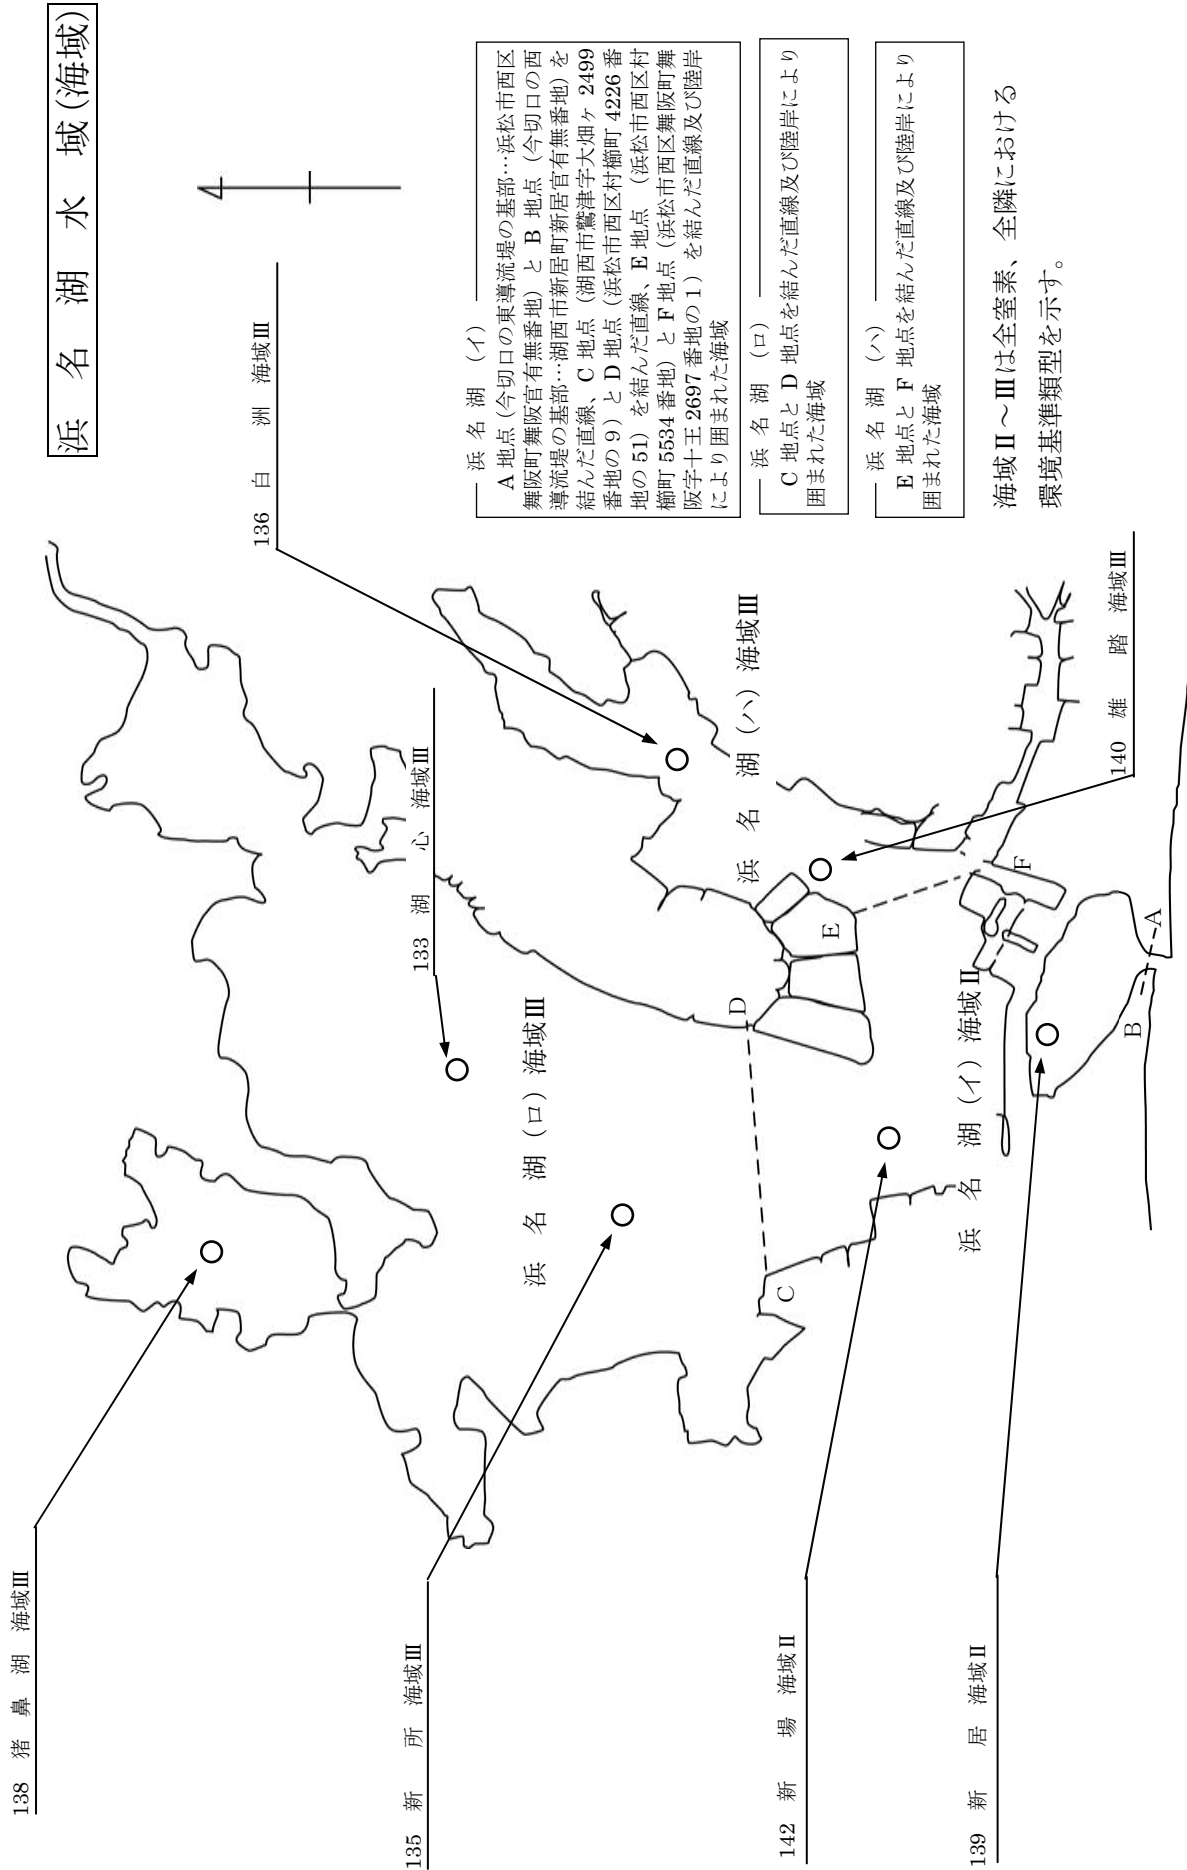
浜 名 湖 水 域(海域)

浜 名 湖 （イ）
A 地点（今切口の東導流堤の基部…浜松市西区舞阪町舞阪官有無番地）と B 地点（今切口の西導流堤の基部…湖西市新居町新居官有無番地）を結んだ直線、C 地点（湖西市鷲津字大畑ヶ 2499 番地の 9）と D 地点（浜松市西区村櫛町 4226 番地の 51）を結んだ直線、E 地点（浜松市西区村櫛町 5534 番地）と F 地点（浜松市西区舞阪町舞阪字十王 2697 番地の 1）を結んだ直線及び陸岸により囲まれた海域

浜 名 湖 （ロ）
C 地点と D 地点を結んだ直線及び陸岸により囲まれた海域

浜 名 湖 （ハ）
E 地点と F 地点を結んだ直線及び陸岸により囲まれた海域

海域Ⅱ～Ⅲは全窒素、全燐における環境基準類型を示す。

136 白 洲 海域Ⅲ

133 湖 心 海域Ⅲ

140 雄 踏 海域Ⅲ

138 猪 鼻 湖 海域Ⅲ

135 新 所 海域Ⅲ

142 新 場 海域Ⅱ

139 新 居 海域Ⅱ

浜 名 湖（ハ）海域Ⅲ

浜 名 湖（ロ）海域Ⅲ

浜 名 湖（イ）海域Ⅱ

A B C D E F